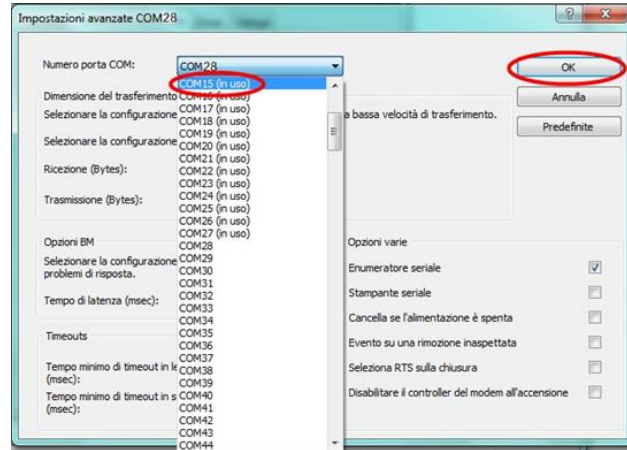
Impostazioni avanzate COM28

?

x

Numero porta COM:

COM28

OK

Annulla

Predefinite

Dimensione del trasferimento

Selezionare la configurazione

a bassa velocità di trasferimento.

Selezionare la configurazione

Ricezione (Bytes):

Trasmissione (Bytes):

COM15 (in uso)
COM16 (in uso)
COM17 (in uso)
COM18 (in uso)
COM19 (in uso)
COM20 (in uso)
COM21 (in uso)
COM22 (in uso)
COM23 (in uso)
COM24 (in uso)
COM25 (in uso)
COM26 (in uso)
COM27 (in uso)
COM28
COM29
COM30
COM31
COM32
COM33
COM34
COM35
COM36
COM37
COM38
COM39
COM40
COM41
COM42
COM43
COM44

Opzioni BM

Selezionare la configurazione problemi di risposta.

Tempo di latenza (msec):

Timeouts

Tempo minimo di timeout in le (msec):

Tempo minimo di timeout in s (msec):

Opzioni varie

Enumeratore seriale

Stampante seriale

Cancella se l'alimentazione è spenta

Evento su una rimozione inaspettata

Seleziona RTS sulla chiusura

Disabilitare il controller del modem all'accensione